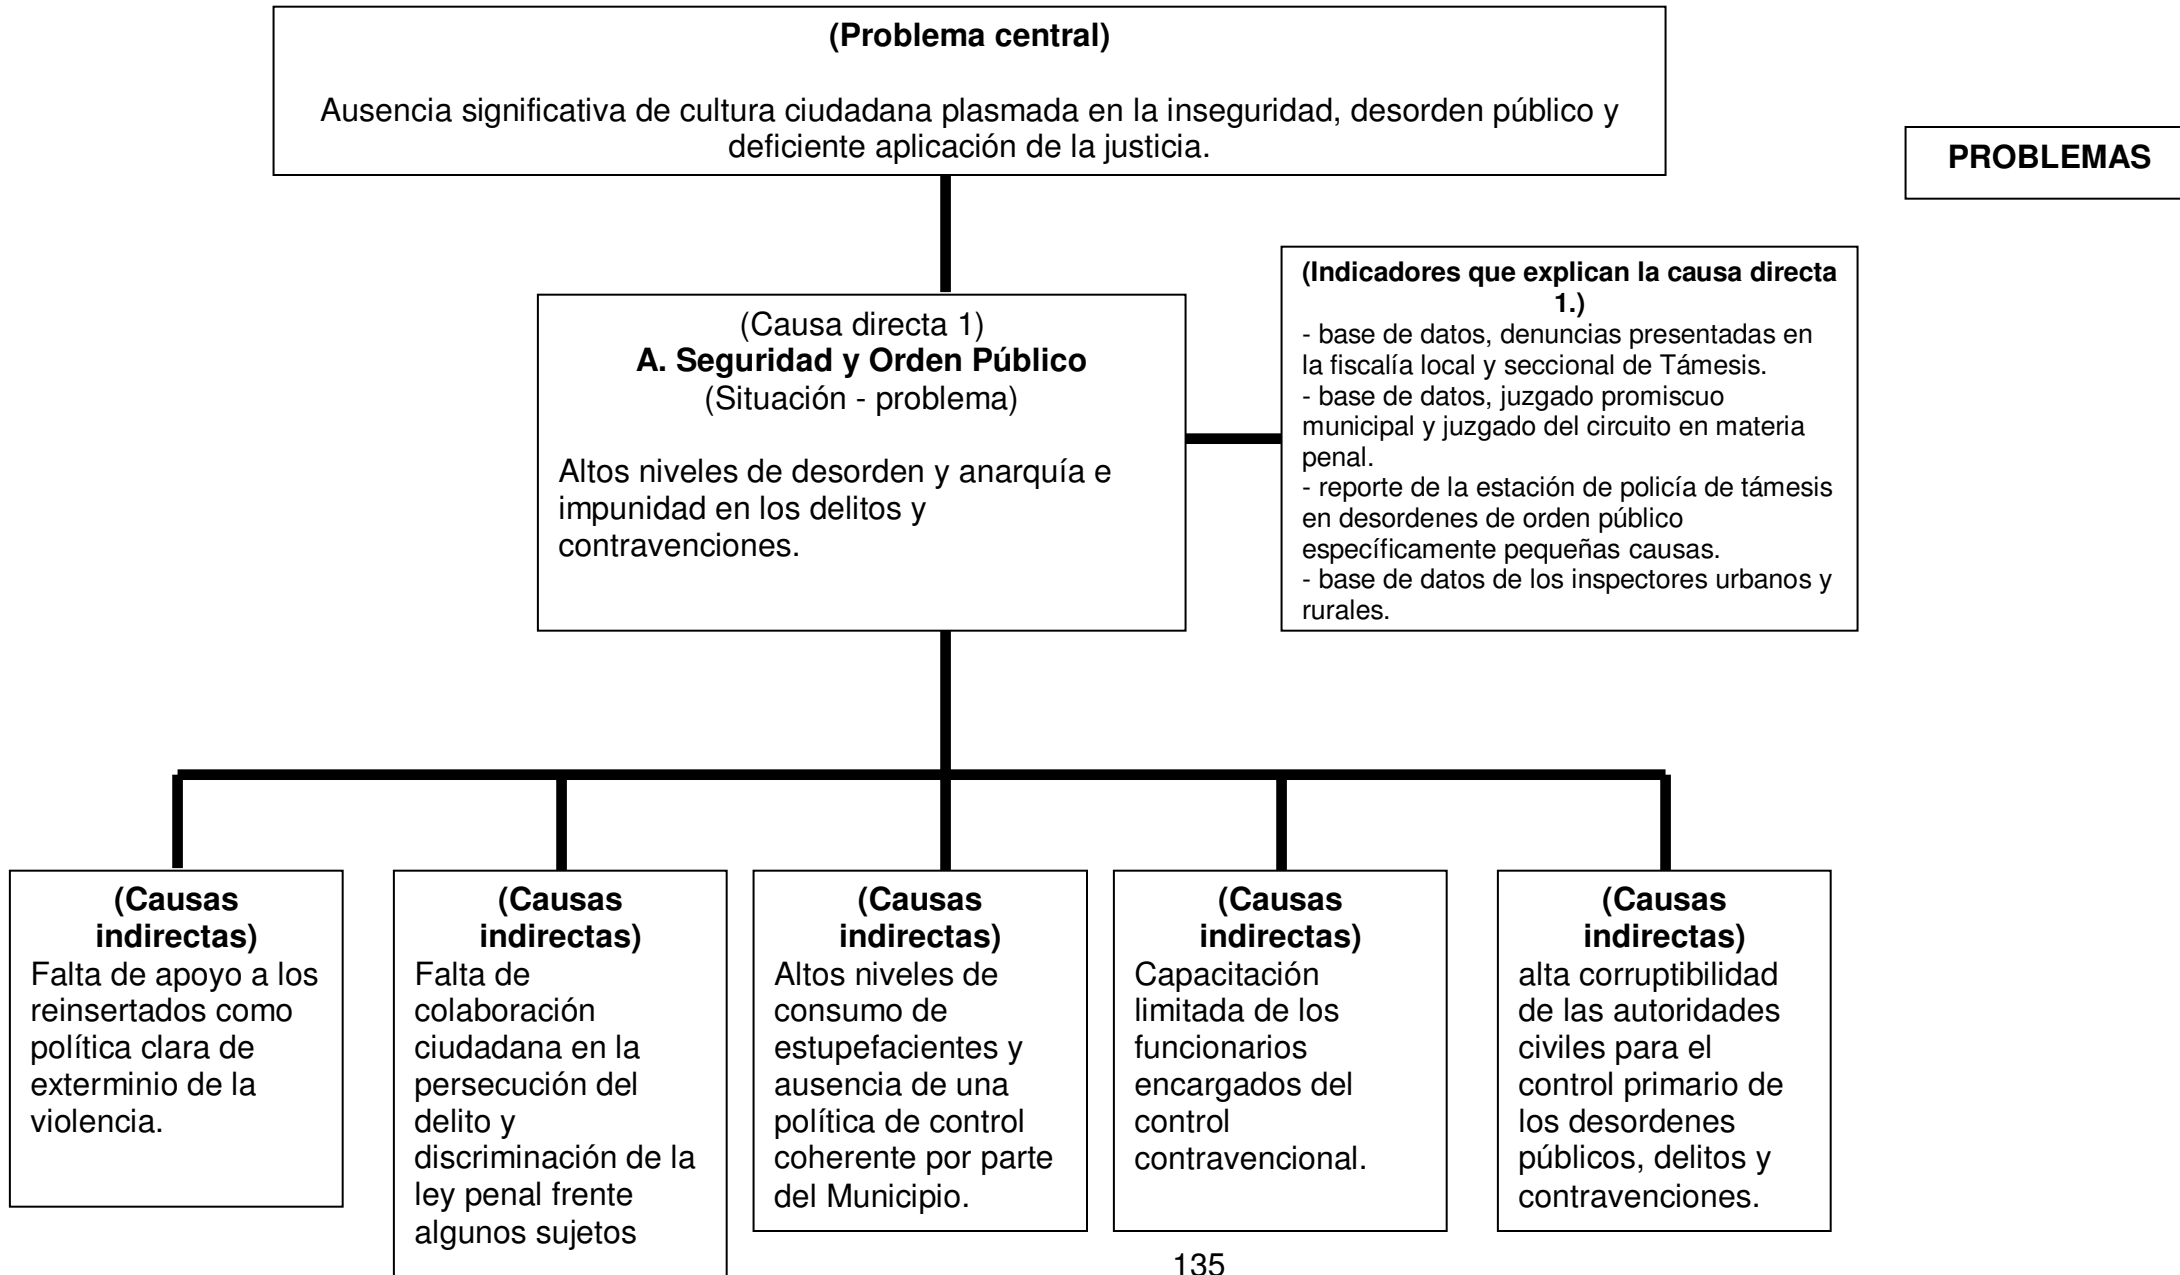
(Problema central)

Ausencia significativa de cultura ciudadana plasmada en la inseguridad, desorden público y deficiente aplicación de la justicia.

PROBLEMAS

(Causa directa 1)
A. Seguridad y Orden Público
(Situación - problema)

Altos niveles de desorden y anarquía e impunidad en los delitos y contravenciones.

(Indicadores que explican la causa directa 1.)
- base de datos, denuncias presentadas en la fiscalía local y seccional de Támesis.
- base de datos, juzgado promiscuo municipal y juzgado del circuito en materia penal.
- reporte de la estación de policía de támesis en desordenes de orden público específicamente pequeñas causas.
- base de datos de los inspectores urbanos y rurales.

(Causas indirectas)
Falta de apoyo a los reinsertados como política clara de exterminio de la violencia.

(Causas indirectas)
Falta de colaboración ciudadana en la persecución del delito y discriminación de la ley penal frente algunos sujetos

(Causas indirectas)
Altos niveles de consumo de estupefacientes y ausencia de una política de control coherente por parte del Municipio.

(Causas indirectas)
Capacitación limitada de los funcionarios encargados del control contravencional.

(Causas indirectas)
alta corruptibilidad de las autoridades civiles para el control primario de los desordenes públicos, delitos y contravenciones.

135